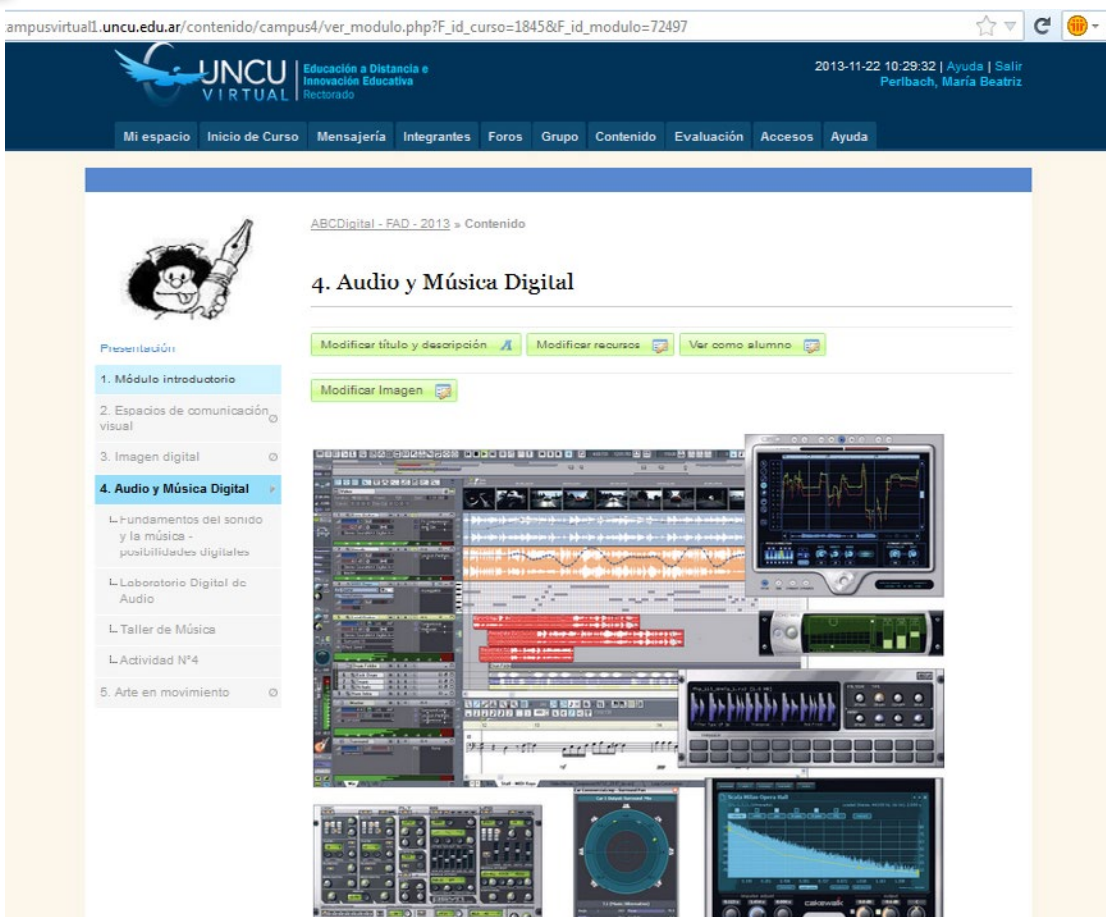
ampusvirtual1.uncu.edu.ar/contenido/campus4/ver_modulo.php?F_id_curso=1845&F_id_modulo=72497

UNCU VIRTUAL Educación a Distancia e Innovación Educativa Rectorado

2013-11-22 10:29:32 | Ayuda | Salir
Perlbach, María Beatriz

Mi espacio Inicio de Curso Mensajería Integrantes Foros Grupo Contenido Evaluación Accesos Ayuda

ABCDigital - FAD - 2013 » Contenido

4. Audio y Música Digital

Modificar título y descripción
Modificar recursos
Ver como alumno
Modificar Imagen

Presentación
1. Módulo introductorio
2. Espacios de comunicación visual
3. Imagen digital
4. Audio y Música Digital
L Fundamentos del sonido y la música - posibilidades digitales
L Laboratorio Digital de Audio
L Taller de Música
L Actividad N°4
5. Arte en movimiento

cakewalk